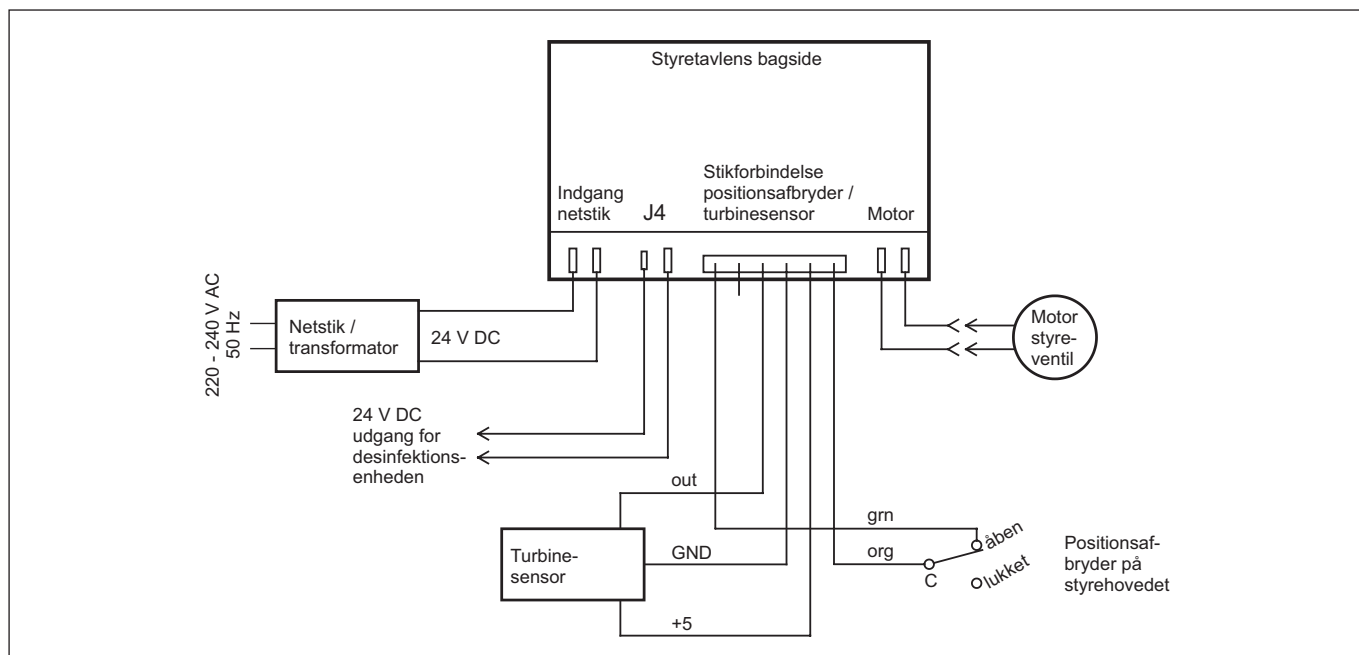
Styretavlens bagside

Indgang netstik

J4

Stikforbindelse positionsafbryder / turbinesensor

Motor

220 - 240 V AC 50 Hz

Netstik / transformator

24 V DC

Motor styreventil

24 V DC udgang for desinfektionsenheden

out

grn

åben

Turbinesensor

GND

org

C

lukket

Positionsafbryder på styrehovedet

+5